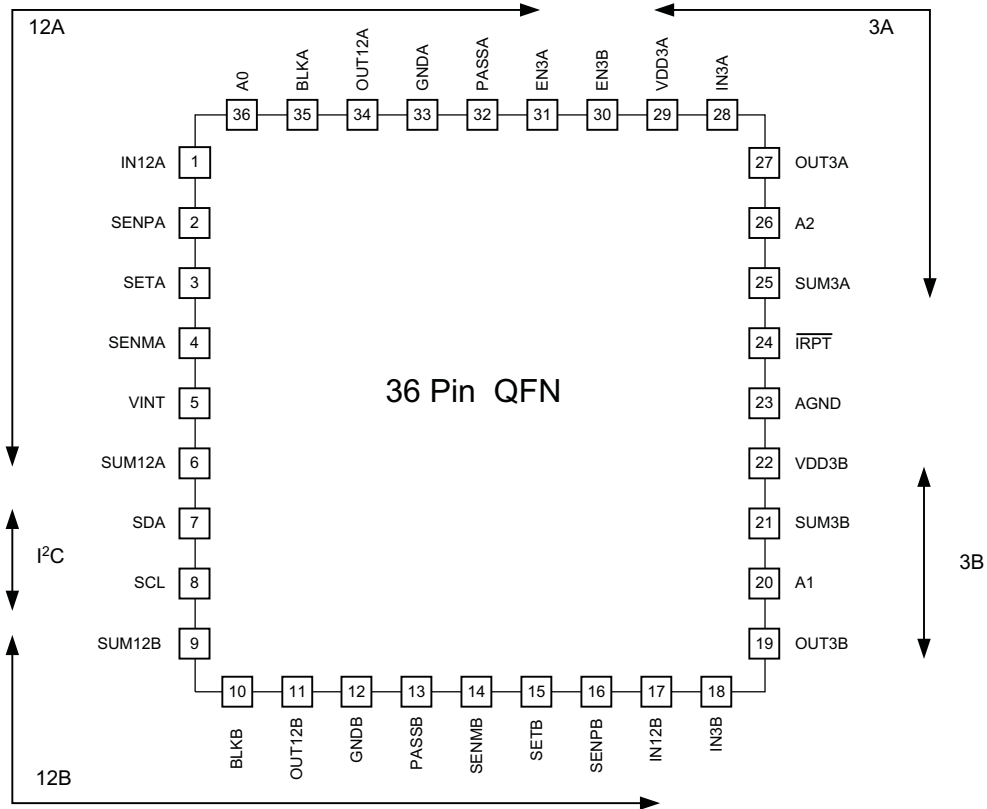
12A

3A

A0 BLKA OUT12A GNDA PASSA EN3A EN3B VDD3A IN3A

36 35 34 33 32 31 30 29 28

IN12A 1
SENPA 2
SETA 3
SENMA 4
VINT 5
SUM12A 6
SDA 7
SCL 8
SUM12B 9

27 OUT3A
26 A2
25 SUM3A
24 $\overline{IRPT}$
23 AGND
22 VDD3B
21 SUM3B
20 A1
19 OUT3B

36 Pin QFN

$I^2C$

3B

10 11 12 13 14 15 16 17 18

BLKB OUT12B GNDB PASSB SENMB SETB SENPB IN12B IN3B

12B